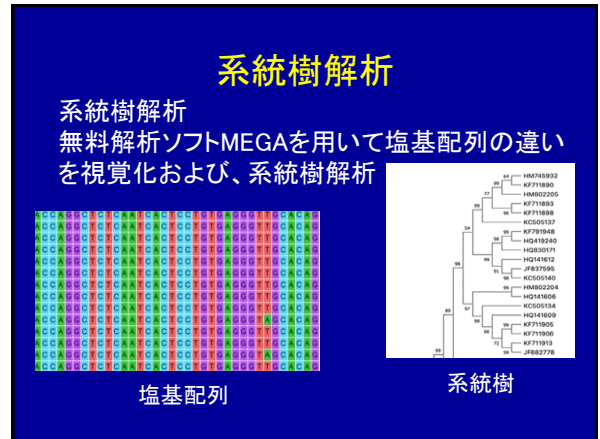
系統樹解析

系統樹解析
無料解析ソフトMEGAを用いて塩基配列の違いを視覚化および、系統樹解析

ACCAGGCTCTCAATCACTCCTGTGAGGGTTGCACAG
ACCAGGCTCTCAATCACTCCTGTGAGGGTTGCACAG
ACCAGGCTCTCAATCACTCCTGTGAGGGTTGCACAG
ACCAGGCTCTCAATCACTCCTGTGAGGGTTGCACAG
ACCAGGCTCTCAATCACTCCTGTGAGGGTTGCACAG
ACCAGGCTCTCAATCACTCCTGTGAGGGTTGCACAG
ACCAGGCTCTCAATCACTCCTGTGAGGGTTGCACAG
ACCAGGCTCTCAATCACTCCTGTGAGGGTTGCACAG
ACCAGGCTCTCAATCACTCCTGTGAGGGTTGCACAG
ACCAGGCTCTCAATCACTCCTGTGAGGGTAGCACAG
ACCAGGCTCTCAATCACTCCTGTGAGGGTTGCACAG
ACCAGGCTCTCAATCACTCCTGTGAGGGTTGCACAG
ACCAGGCTCTCAATCACTCCTGTGAGGGTAGCACAG
ACCAGGCTCTCAATCACTCCTGTGAGGGTTGCACAG

塩基配列

64 HM745932
KF711890
77 HM802205
99 KF711893
96 KF711898
KC505137
99 KF791948
98 HQ419240
HQ830171
54 HQ141612
99 JF837595
91 KC505140
98 HM802204
99 HQ141606
KC505134
97 HQ141609
99 KF711905
66 KF711906
72 KF711913
99 JF682778
99

系統樹